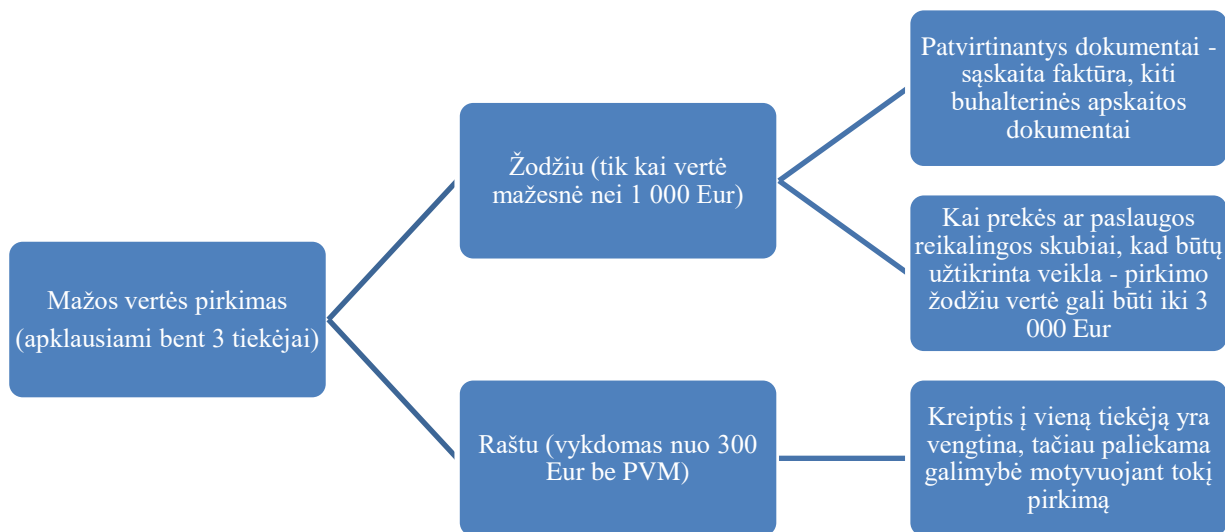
Mažos vertės pirkimas (apklausiami bent 3 tiekėjai)

Žodžiu (tik kai vertė mažesnė nei 1 000 Eur)

Patvirtinantys dokumentai - sąskaita faktūra, kiti buhalterinės apskaitos dokumentai

Kai prekės ar paslaugos reikalingos skubiai, kad būtų užtikrinta veikla - pirkimo žodžiu vertė gali būti iki 3 000 Eur

Raštu (vykdomas nuo 300 Eur be PVM)

Kreiptis į vieną tiekėją yra vengtina, tačiau paliekama galimybė motyvuojant tokį pirkimą